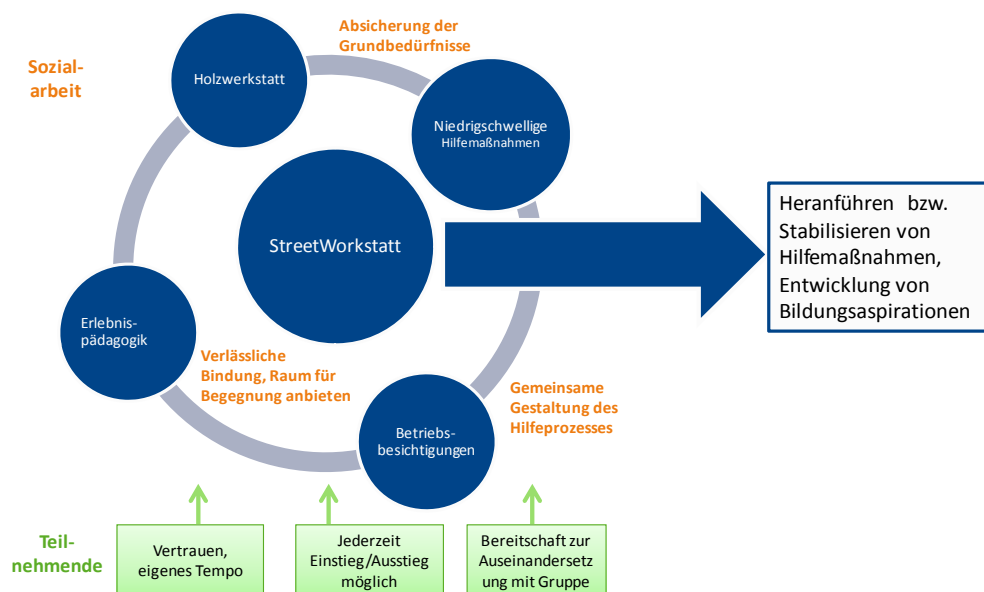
Sozial-
arbeit

Absicherung der
Grundbedürfnisse

Holzwerkstatt

Niedrigschwellige
Hilfemaßnahmen

StreetWorkstatt

Heranführen bzw. Stabilisieren von Hilfemaßnahmen, Entwicklung von Bildungsaspirationen

Erlebnis-
pädagogik

Verlässliche
Bindung, Raum für
Begegnung anbieten

Gemeinsame
Gestaltung des
Hilfeprozesses

Betriebs-
besichtigungen

Teil-
nehmende

Vertrauen,
eigenes Tempo

Jederzeit
Einstieg/Ausstieg
möglich

Bereitschaft zur
Auseinandersetz
ung mit Gruppe